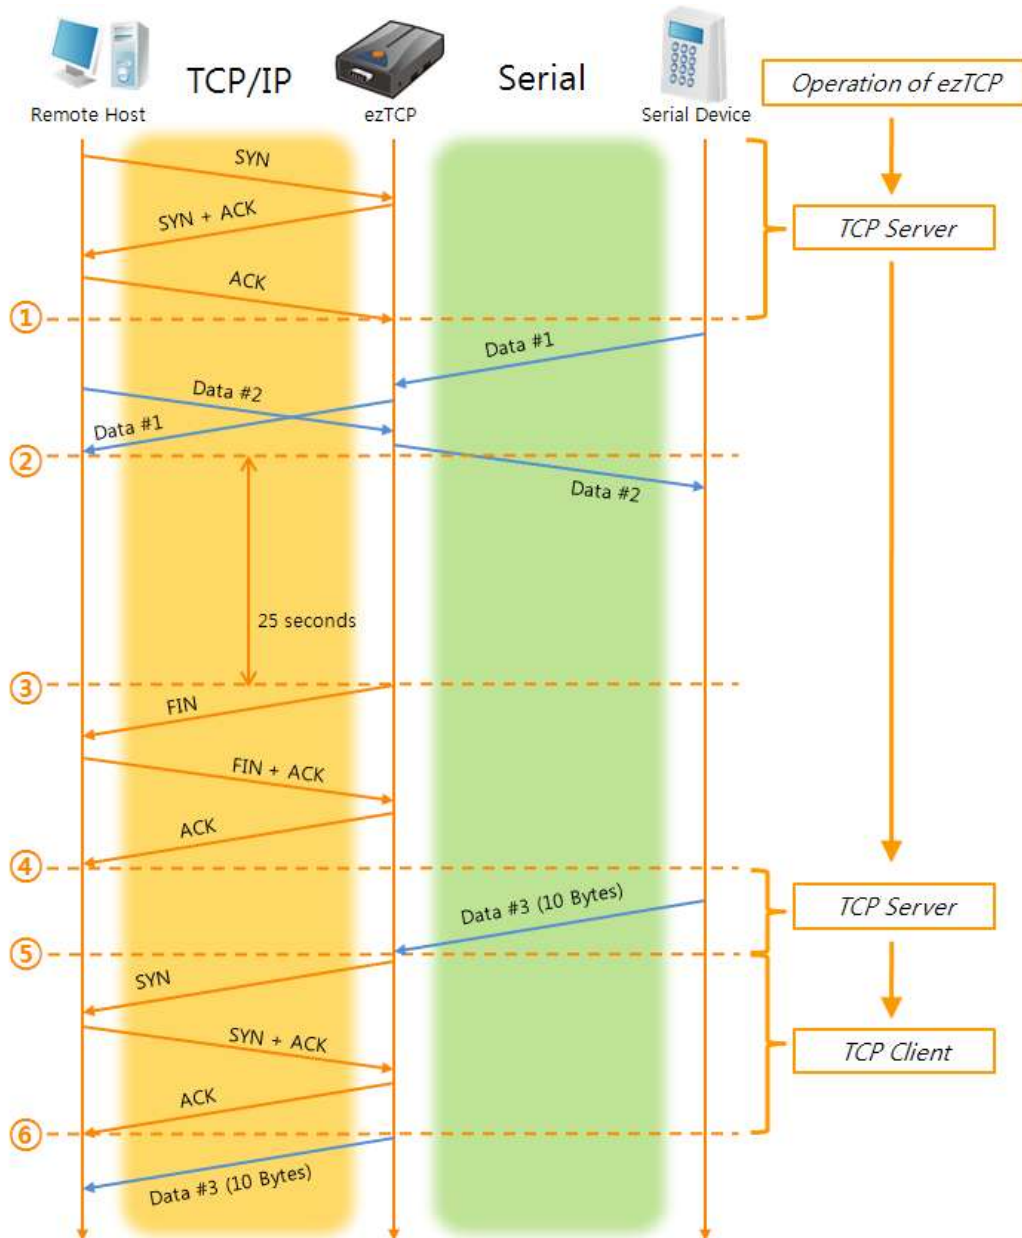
Remote Host
TCP/IP
ezTCP
Serial
Serial Device
Operation of ezTCP

SYN
SYN + ACK
TCP Server
ACK
①
Data #1
Data #2
Data #1
②
Data #2
25 seconds
③
FIN
FIN + ACK
ACK
④
Data #3 (10 Bytes)
TCP Server
⑤
SYN
SYN + ACK
TCP Client
ACK
⑥
Data #3 (10 Bytes)